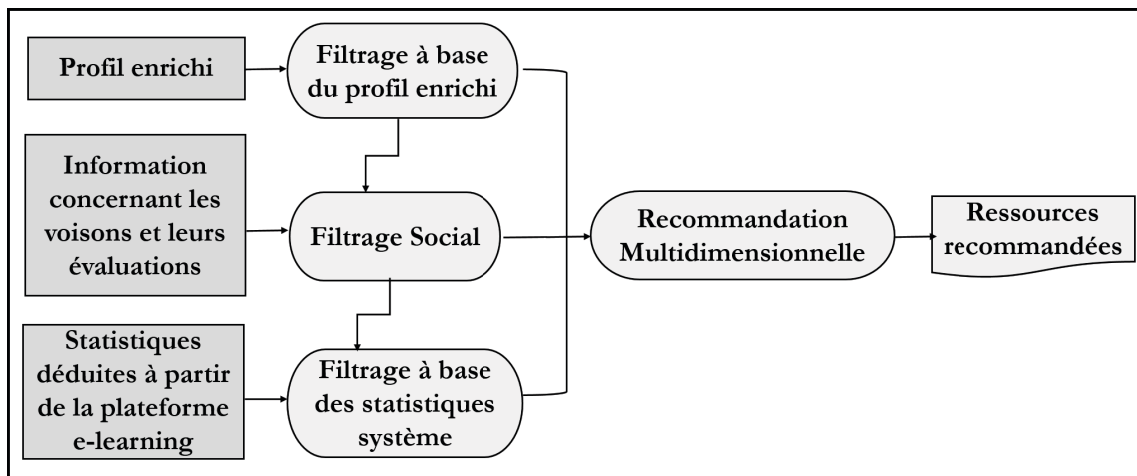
Profil enrichi

Filtrage à base du profil enrichi

Information concernant les voisons et leurs évaluations

Filtrage Social

Statistiques déduites à partir de la plateforme e-learning

Filtrage à base des statistiques système

Recommandation Multidimensionnelle

Ressources recommandées